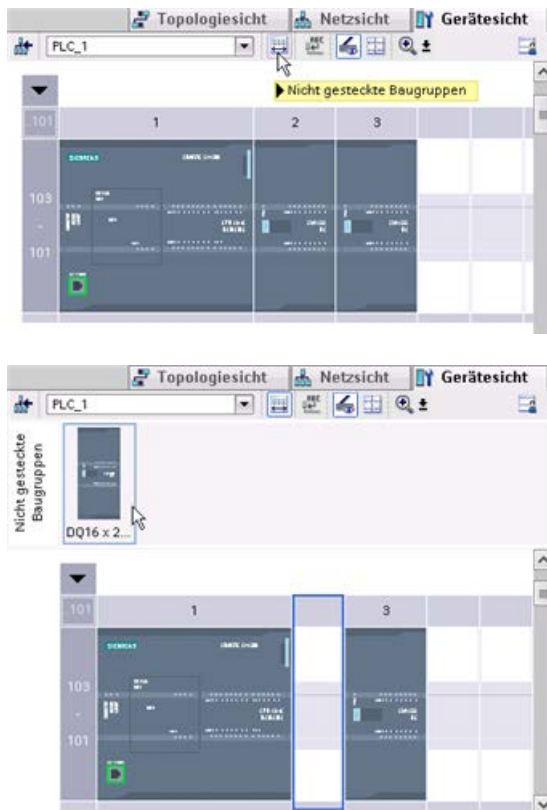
Topologiesicht Netzsicht Gerätesicht

PLC_1

Nicht gesteckte Baugruppen

101 1 2 3

SIEMENS SIMATIC S7-1200

103
-
101

Topologiesicht Netzsicht Gerätesicht

PLC_1

Nicht gesteckte Baugruppen

DQ16 x 2...

101 1 3

SIEMENS SIMATIC S7-1200

103
-
101